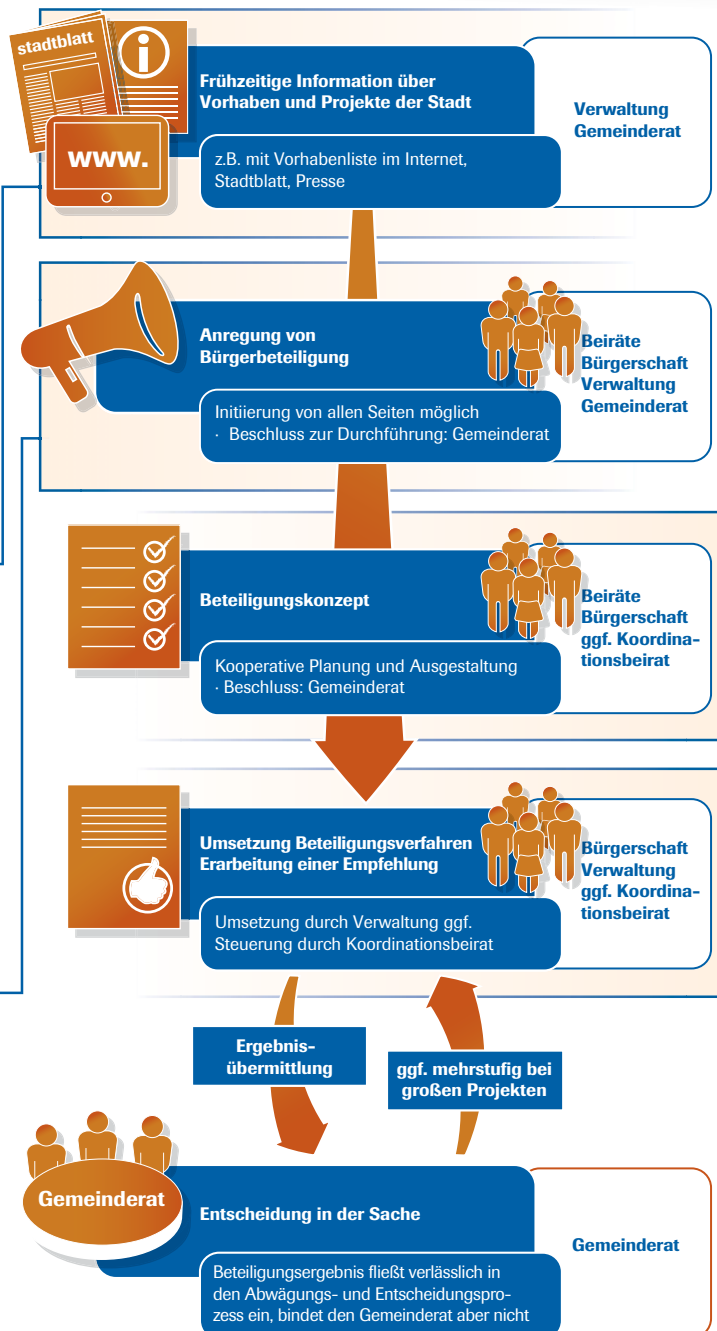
stadtblatt

www.

Frühzeitige Information über Vorhaben und Projekte der Stadt

z.B. mit Vorhabenliste im Internet, Stadtblatt, Presse

Verwaltung
Gemeinderat

Anregung von Bürgerbeteiligung

Initiierung von allen Seiten möglich
· Beschluss zur Durchführung: Gemeinderat

Beiräte
Bürgerschaft
Verwaltung
Gemeinderat

Beteiligungskonzept

Kooperative Planung und Ausgestaltung
· Beschluss: Gemeinderat

Beiräte
Bürgerschaft
ggf. Koordinationsbeirat

Umsetzung Beteiligungsverfahren
Erarbeitung einer Empfehlung

Umsetzung durch Verwaltung ggf. Steuerung durch Koordinationsbeirat

Bürgerschaft
Verwaltung
ggf. Koordinationsbeirat

Ergebnisübermittlung

ggf. mehrstufig bei großen Projekten

Gemeinderat

Entscheidung in der Sache

Beteiligungsergebnis fließt verlässlich in den Abwägungs- und Entscheidungsprozess ein, bindet den Gemeinderat aber nicht

Gemeinderat